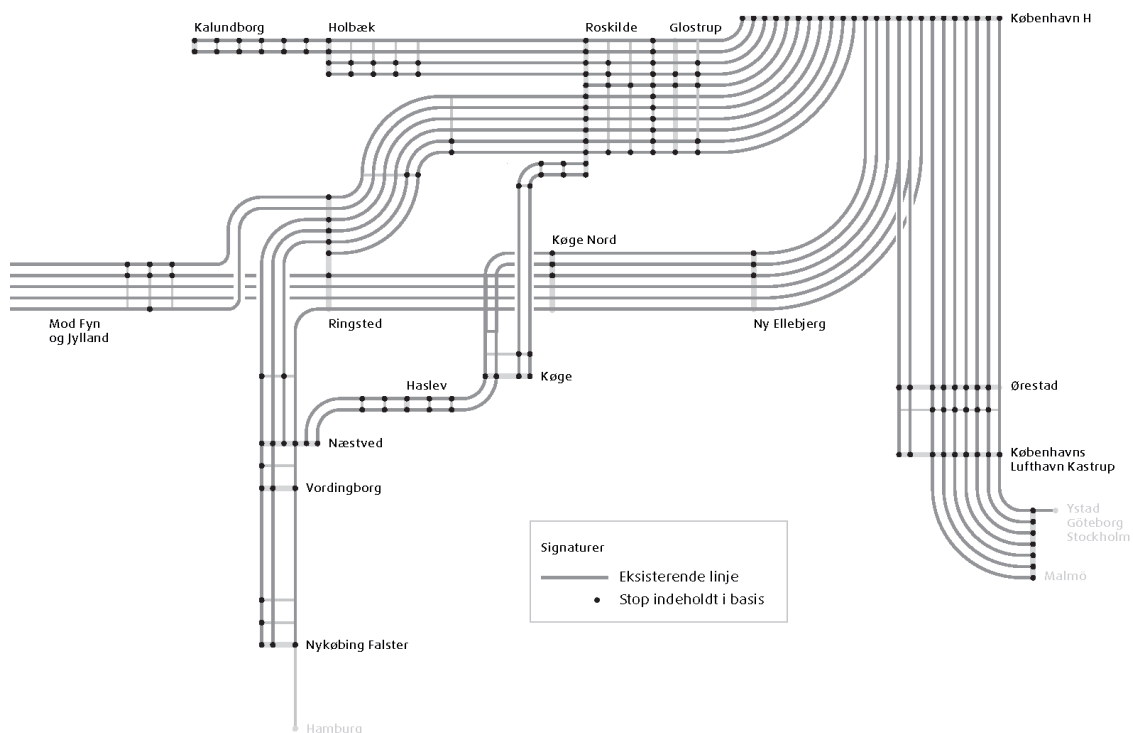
Kalundborg
Holbæk
Roskilde
Glostrup
København H
Køge Nord
Mod Fyn og Jylland
Ringsted
Ny Ellebjerg
Haslev
Køge
Ørestad
Næstved
Københavns Lufthavn Kastrup
Vordingborg
Ystad
Göteborg
Stockholm
Signaturer
Eksisterende linje
Stop indeholdt i basis
Malmö
Nykøbing Falster
Hamburg